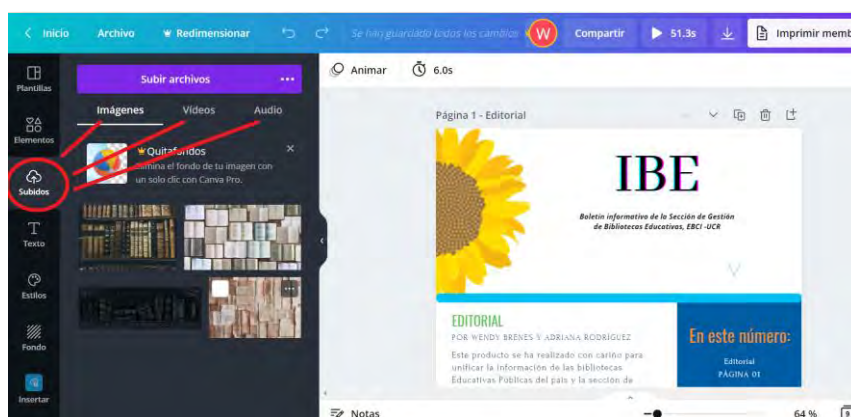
< Inicio Archivo Redimensionar Se han guardado todos los cambios W Compartir 51.3s Imprimir memb

Plantillas
Elementos
Subidos
Texto
Estilos
Fondo
Insertar

Subir archivos ...
Imágenes Videos Audio

Quitafondos
Elimina el fondo de tu imagen con un solo clic con Canva Pro.

Animar 6.0s

Página 1 - Editorial

IBE
Boletín informativo de la Sección de Gestión de Bibliotecas Educativas, EBCI -UCR

EDITORIAL
POR WENDY BRENES Y ADRIANA RODRÍGUEZ
Este producto se ha realizado con cariño para unificar la información de las bibliotecas Educativas Públicas del país y la sección de

En este número:
Editorial
PÁGINA 01

Notas 64 %